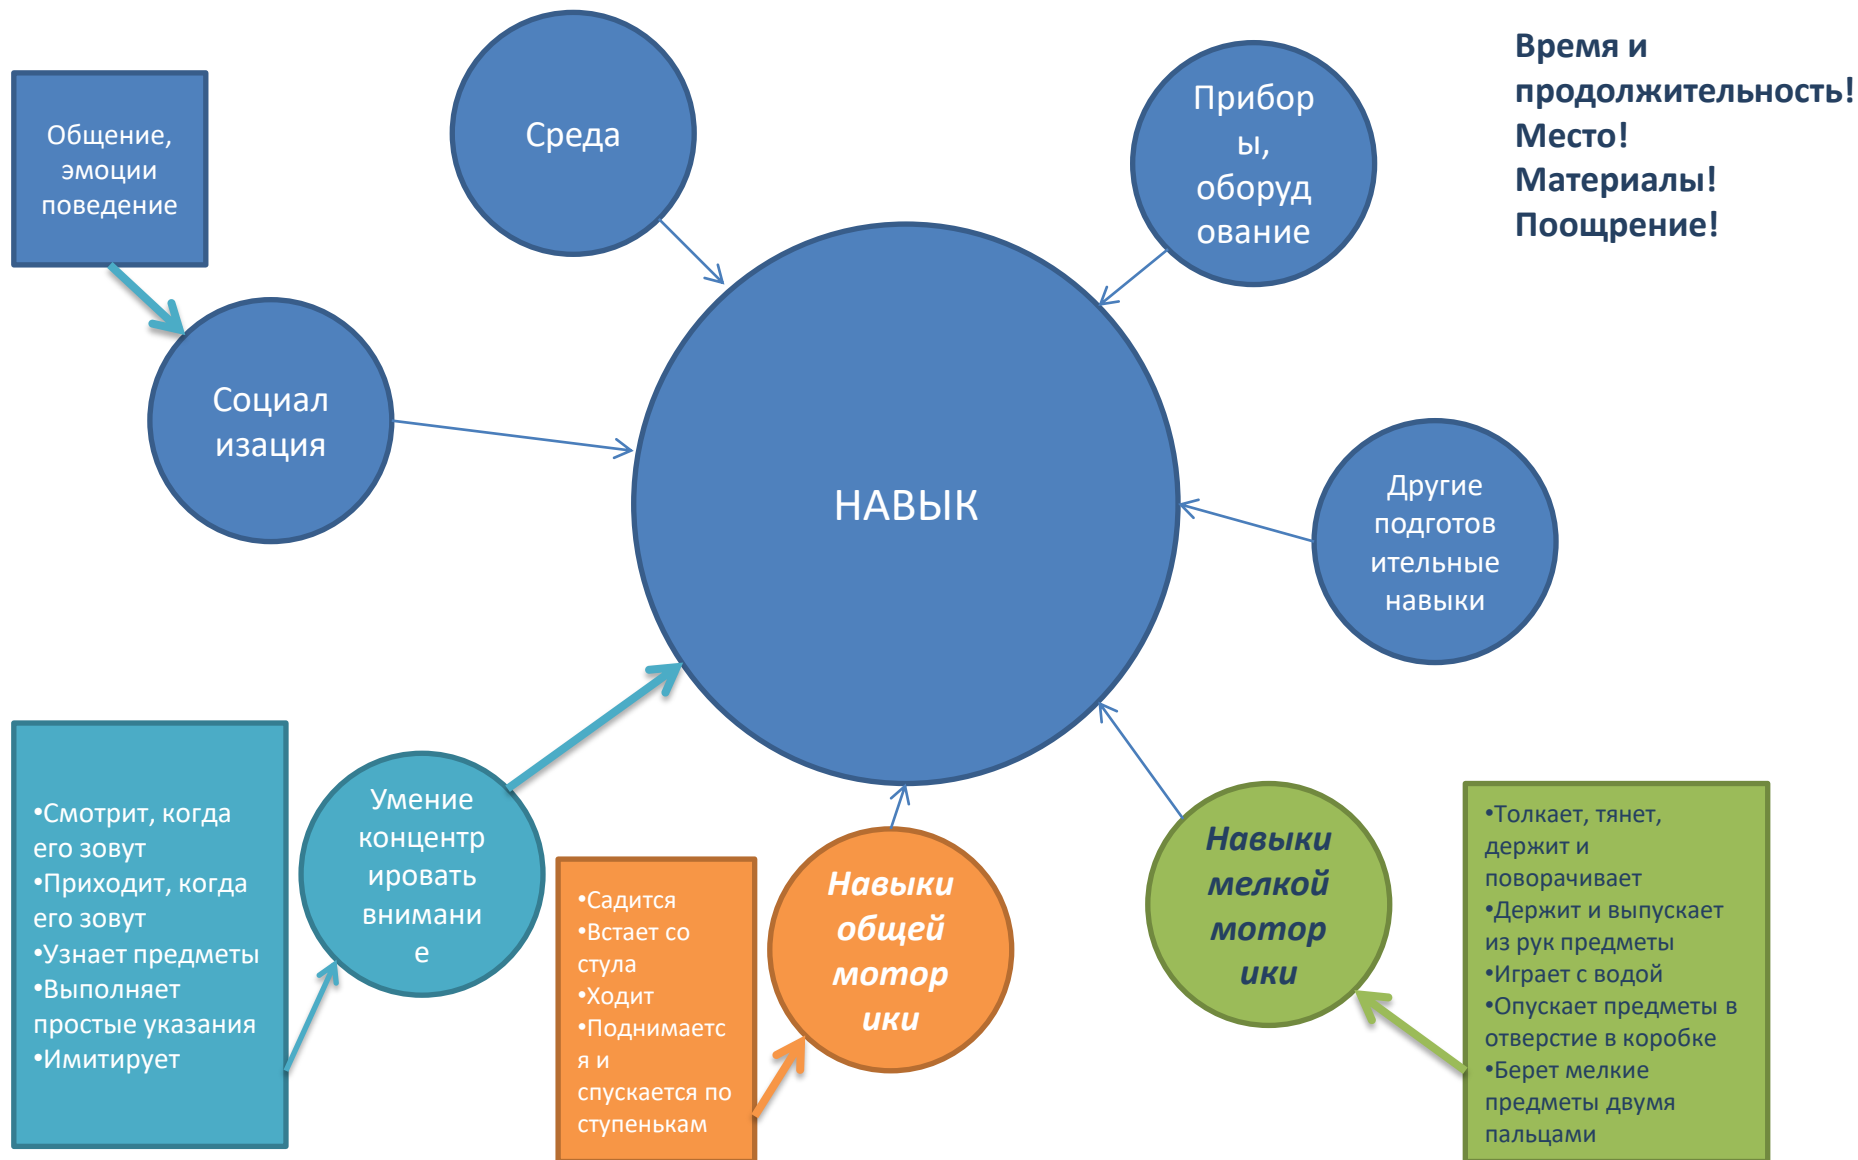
Общение, эмоции поведение

Среда

Приборы, оборудование

Время и продолжительность!
Место!
Материалы!
Поощрение!

Социализация

НАВЫК

Другие подготовительные навыки

•Смотрит, когда его зовут
•Приходит, когда его зовут
•Узнает предметы
•Выполняет простые указания
•Имитирует

Умение концентрировать внимание

•Садится
•Встает со стула
•Ходит
•Поднимается и спускается по ступенькам

Навыки общей моторики

Навыки мелкой моторики

•Толкает, тянет, держит и поворачивает
•Держит и выпускает из рук предметы
•Играет с водой
•Опускает предметы в отверстие в коробке
•Берет мелкие предметы двумя пальцами